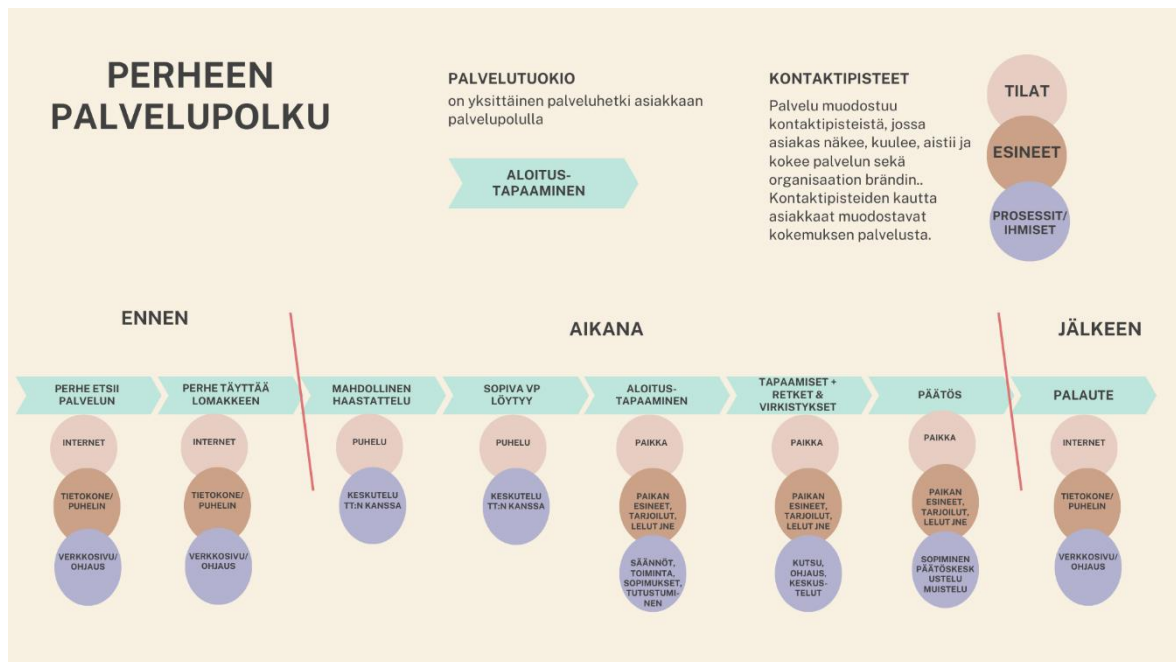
PERHEEN PALVELUPOLKU

PALVELUTUOKIO
on yksittäinen palveluhetki asiakkaan palvelupolulla

ALOITUS-TAPAAMINEN

KONTAKTIPISTEET
Palvelu muodostuu kontaktipisteistä, jossa asiakas näkee, kuulee, aistii ja kokee palvelun sekä organisaation brändin.. Kontaktipisteiden kautta asiakkaat muodostavat kokemuksen palvelusta.

TILAT
ESINEET
PROSESSIT/ IHMISET

ENNEN

AIKANA

JÄLKEEN

PERHE ETSII PALVELUN
INTERNET
TIETOKONE/ PUHELIN
VERKKOSIVU/ OHJAUS

PERHE TÄYTTÄÄ LOMAKKEEN
INTERNET
TIETOKONE/ PUHELIN
VERKKOSIVU/ OHJAUS

MAHDOLLINEN HAASTATTELU
PUHELU
KESKUTELU TT:N KANSSA

SOPIVA VP LÖYTYY
PUHELU
KESKUTELU TT:N KANSSA

ALOITUS-TAPAAMINEN
PAIKKA
PAIKAN ESINEET, TARJOILUT, LELUT JNE
SÄÄNNÖT, TOIMINTA, SOPIMUKSET, TUTUSTUMINEN

TAPAAMISET + RETKET & VIRKISTYKSET
PAIKKA
PAIKAN ESINEET, TARJOILUT, LELUT JNE
KUTSU, OHJAUS, KESKUSTELUT

PÄÄTÖS
PAIKKA
PAIKAN ESINEET, TARJOILUT, LELUT JNE
SOPIMINEN PÄÄTÖSKESKUSTELU MUISTELU

PALAUTE
INTERNET
TIETOKONE/ PUHELIN
VERKKOSIVU/ OHJAUS